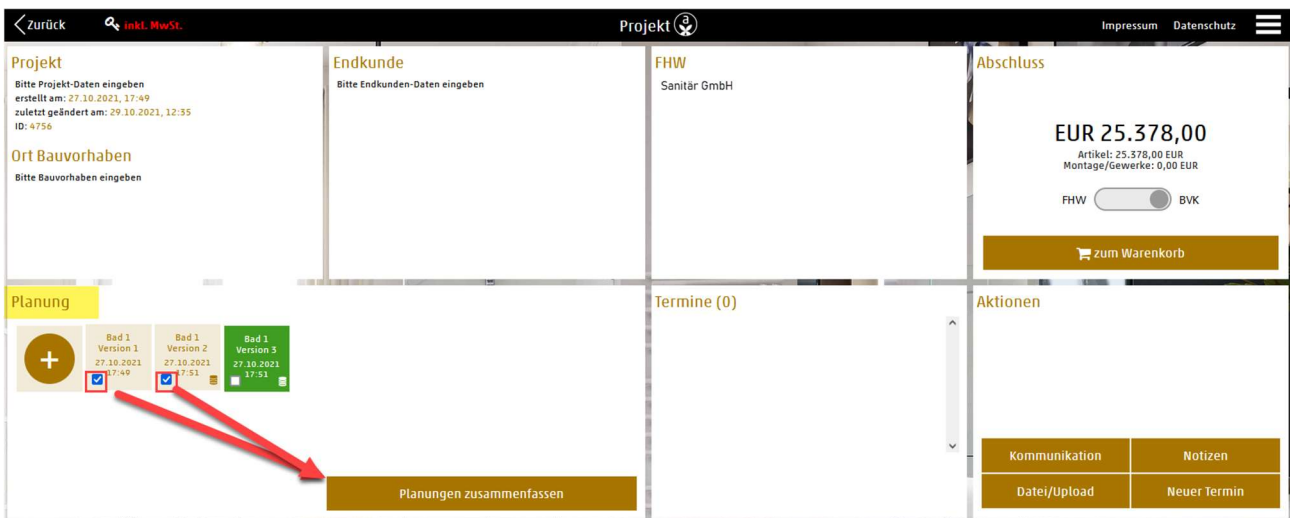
Zurück inkl. MwSt. Projekt Impressum Datenschutz

Projekt
Bitte Projekt-Daten eingeben
erstellt am: 27.10.2021, 17:49
zuletzt geändert am: 29.10.2021, 12:35
ID: 4756

Ort Bauvorhaben
Bitte Bauvorhaben eingeben

Endkunde
Bitte Endkunden-Daten eingeben

FHW
Sanitär GmbH

Abschluss
EUR 25.378,00
Artikel: 25.378,00 EUR
Montage/Gewerke: 0,00 EUR
FHW BVK
zum Warenkorb

Planung
+
Bad 1 Version 1 27.10.2021 17:49
Bad 1 Version 2 27.10.2021 17:51
Bad 1 Version 3 27.10.2021 17:51
Planungen zusammenfassen

Termine (0)

Aktionen
Kommunikation
Notizen
Datei/Upload
Neuer Termin